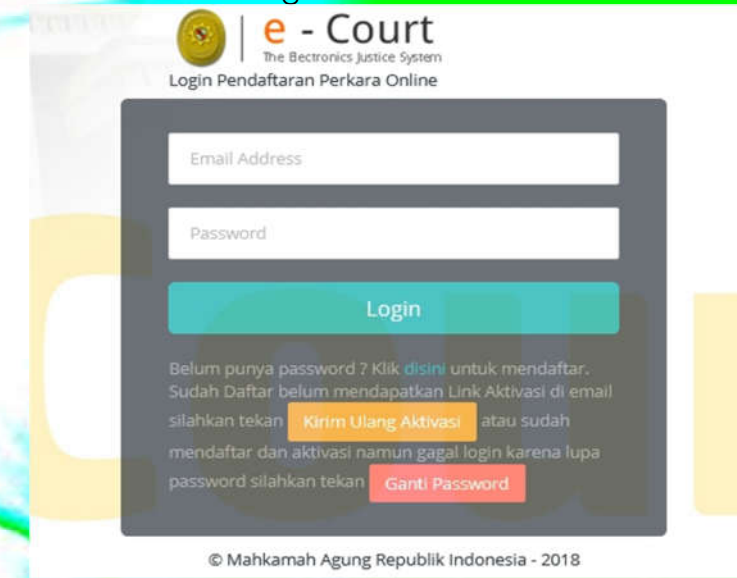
e - Court
The Electronics Justice System
Login Pendaftaran Perkara Online

Email Address

Password

Login

Belum punya password ? Klik disini untuk mendaftar. Sudah Daftar belum mendapatkan Link Aktivasi di email silahkan tekan Kirim Ulang Aktivasi atau sudah mendaftar dan aktivasi namun gagal login karena lupa password silahkan tekan Ganti Password

© Mahkamah Agung Republik Indonesia - 2018